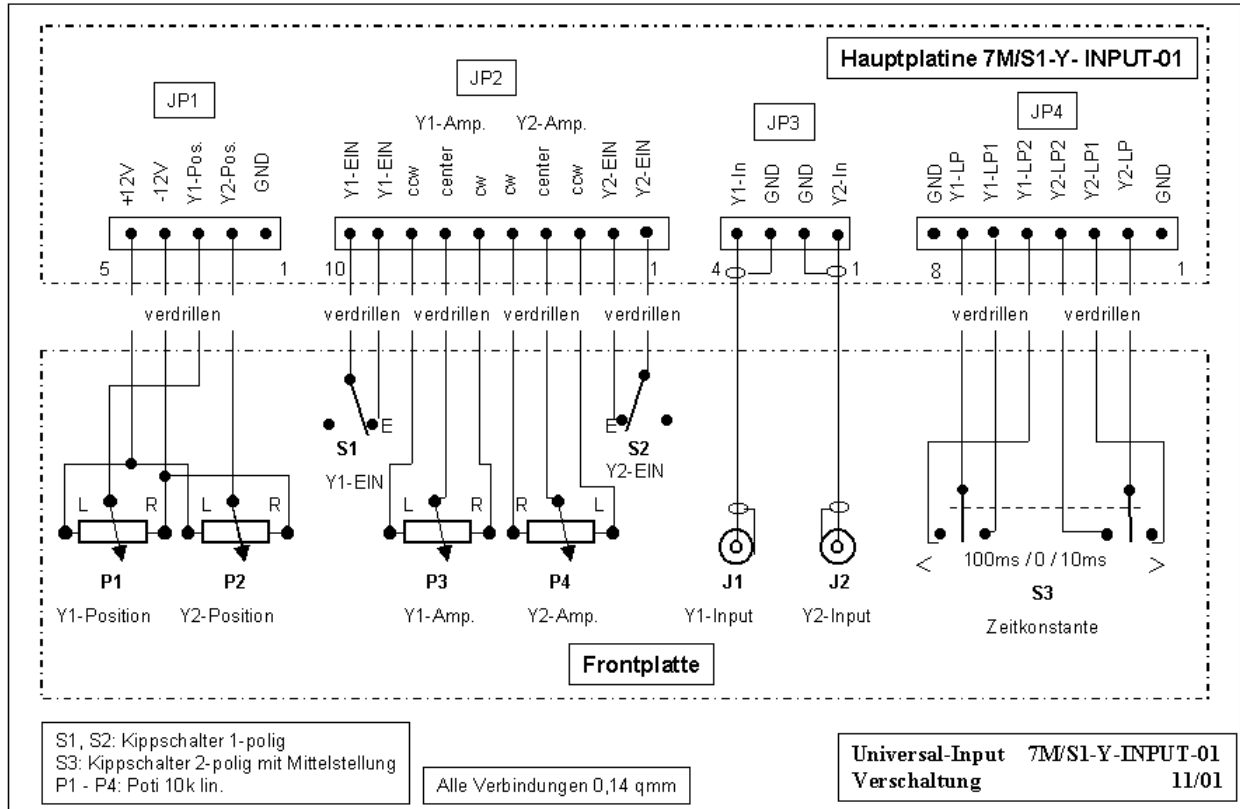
Hauptplatine 7M/S1-Y- INPUT-01

JP1

+12V
-12V
Y1-Pos.
Y2-Pos.
GND

5 1

JP2

Y1-Amp. Y2-Amp.

Y1-EIN
Y1-EIN
ccw
center
cw
cw
center
ccw
Y2-EIN
Y2-EIN

10 1

JP3

Y1-In
GND
GND
Y2-In

4 1

JP4

GND
Y1-LP
Y1-LP1
Y1-LP2
Y2-LP2
Y2-LP1
Y2-LP
GND

8 1

verdrillen verdrillen verdrillen verdrillen verdrillen verdrillen verdrillen

E
S1
Y1-EIN

E
S2
Y2-EIN

L R L R L R R L

P1 P2 P3 P4
Y1-Position Y2-Position Y1-Amp. Y2-Amp.

J1 J2
Y1-Input Y2-Input

< 100ms / 0 / 10ms >
S3
Zeitkonstante

Frontplatte

S1, S2: Kippschalter 1-polig
S3: Kippschalter 2-polig mit Mittelstellung
P1 - P4: Poti 10k lin.

Alle Verbindungen 0,14 qmm

Universal-Input 7M/S1-Y-INPUT-01
Verschaltung 11/01